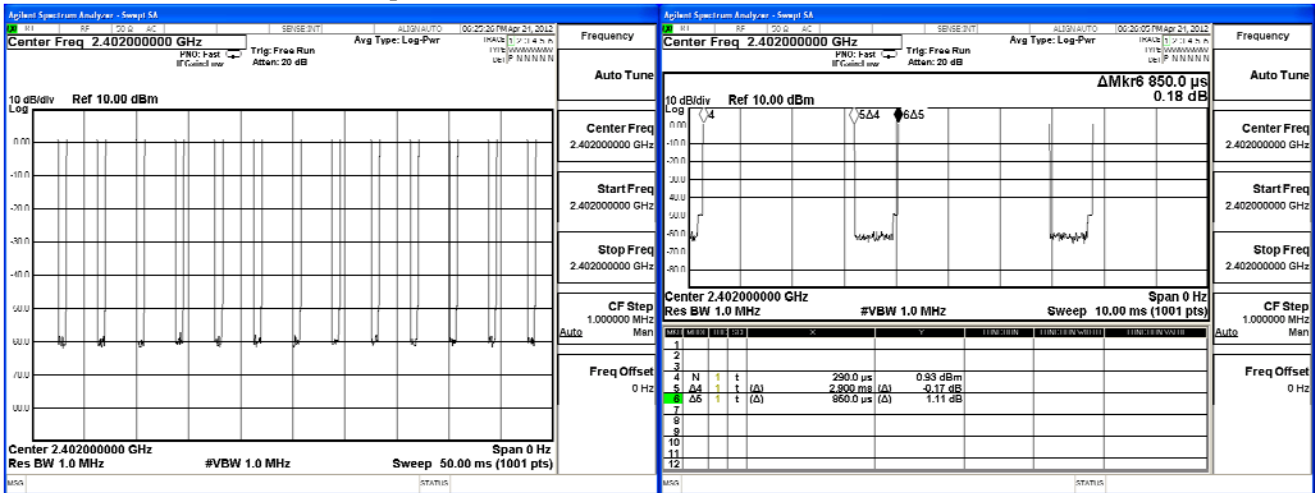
Agilent Spectrum Analyzer - Swept SA
RL RF 50 Ω AC SENSE:INT ALIGN AUTO 06:27:26 PM Apr 21, 2012
Center Freq 2.402000000 GHz
PNO: Fast IFGain:Low
Trig: Free Run
Atten: 20 dB
Avg Type: Log-Pwr
TRACE 1 2 3 4 5 6
TYPE WWWWWW
DET P N N N N N

Frequency

Auto Tune

10 dB/div Ref 10.00 dBm
Log

0.00
-10.0
-20.0
-30.0
-40.0
-50.0
-60.0
-70.0
-80.0

Center Freq
2.402000000 GHz

Start Freq
2.402000000 GHz

Stop Freq
2.402000000 GHz

CF Step
1.000000 MHz
Auto Man

Freq Offset
0 Hz

Center 2.402000000 GHz
Res BW 1.0 MHz
#VBW 1.0 MHz
Span 0 Hz
Sweep 50.00 ms (1001 pts)

MSG STATUS

Agilent Spectrum Analyzer - Swept SA
RL RF 50 Ω AC SENSE:INT ALIGN AUTO 06:28:05 PM Apr 21, 2012
Center Freq 2.402000000 GHz
PNO: Fast IFGain:Low
Trig: Free Run
Atten: 20 dB
Avg Type: Log-Pwr
TRACE 1 2 3 4 5 6
TYPE WWWWWW
DET P N N N N N

Frequency

Auto Tune

ΔMkr6 850.0 µs
0.18 dB

10 dB/div Ref 10.00 dBm
Log
4
5Δ4
6Δ5

0.00
-10.0
-20.0
-30.0
-40.0
-50.0
-60.0
-70.0
-80.0

Center Freq
2.402000000 GHz

Start Freq
2.402000000 GHz

Stop Freq
2.402000000 GHz

CF Step
1.000000 MHz
Auto Man

Freq Offset
0 Hz

Center 2.402000000 GHz
Res BW 1.0 MHz
#VBW 1.0 MHz
Span 0 Hz
Sweep 10.00 ms (1001 pts)

| MKR | MODE | TRC | SCL | X | | Y | FUNCTION | FUNCTION WIDTH | FUNCTION VALUE |
|---|---|---|---|---|---|---|---|---|---|
| 1 | | | | | | | | | |
| 2 | | | | | | | | | |
| 3 | | | | | | | | | |
| 4 | N | 1 | t | | 290.0 µs | 0.93 dBm | | | |
| 5 | Δ4 | 1 | t | (Δ) | 2.900 ms | (Δ) -0.17 dB | | | |
| 6 | Δ5 | 1 | t | (Δ) | 850.0 µs | (Δ) 1.11 dB | | | |
| 7 | | | | | | | | | |
| 8 | | | | | | | | | |
| 9 | | | | | | | | | |
| 10 | | | | | | | | | |
| 11 | | | | | | | | | |
| 12 | | | | | | | | | |

MSG STATUS